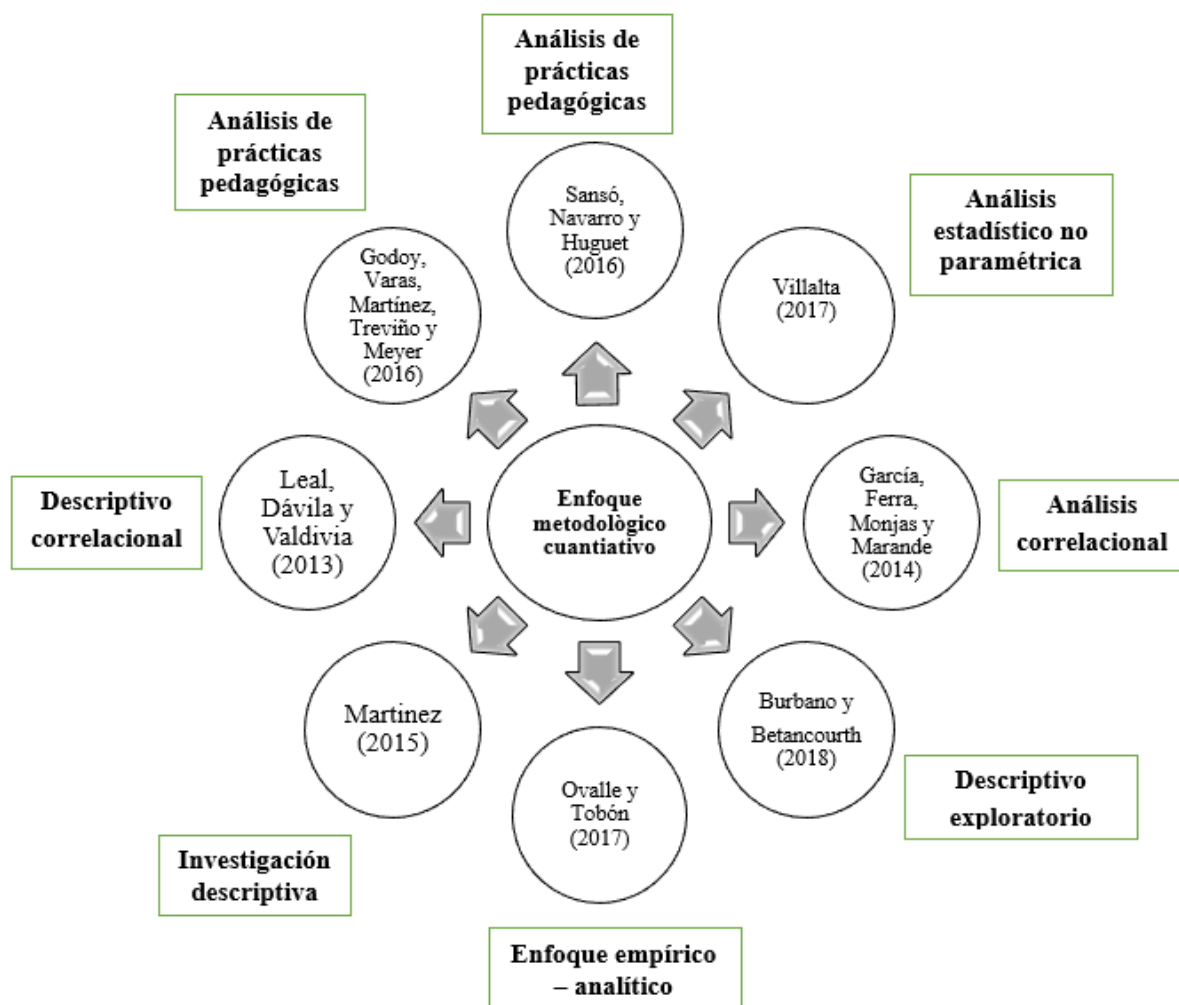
Análisis de prácticas pedagógicas

Análisis de prácticas pedagógicas

Sansó, Navarro y Huguet (2016)

Análisis estadístico no paramétrica

Godoy, Varas, Martínez, Treviño y Meyer (2016)

Villalta (2017)

Descriptivo correlacional

Leal, Dávila y Valdivia (2013)

Enfoque metodològico cuantiativo

García, Ferra, Monjas y Marande (2014)

Análisis correlacional

Martinez (2015)

Ovalle y Tobón (2017)

Burbano y Betancourth (2018)

Descriptivo exploratorio

Investigación descriptiva

Enfoque empírico – analítico